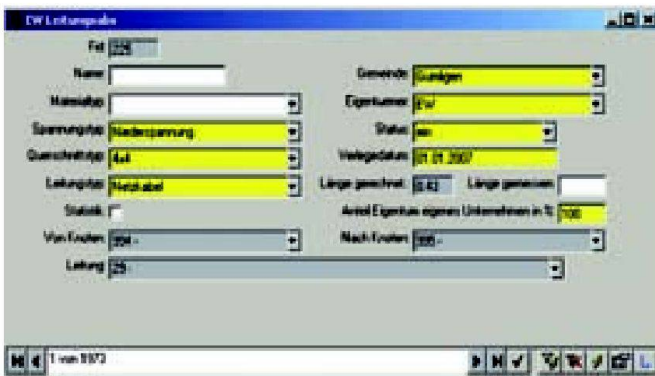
EW Leitungsgabe

Fid 225

Name

Massstab

Spannungstyp Niederspannung

Querschnittyp 4x4

Leitungstyp Netzkabel

Statistik

Von Knoten 394 -

Leitung 25 -

Gemeinde Gunligen

Eigentümer EW

Status ein

Verlegedatum 01.01.2007

Länge gerechnet 6.43

Länge gemessen

Anteil Eigentum eigenes Unternehmen in % 100

Nach Knoten 395 -

1 von 8973